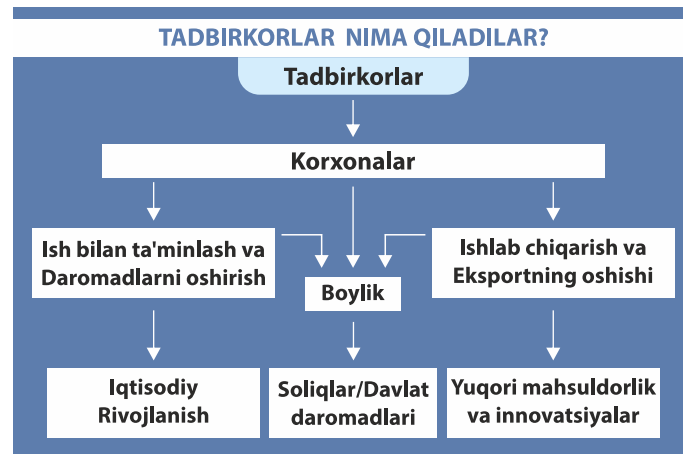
TADBIRKORLAR NIMA QILADILAR?

Tadbirkorlar

Korxonalar

Ish bilan ta'minlash va Daromadlarni oshirish

Boylik

Ishlab chiqarish va Eksportning oshishi

Iqtisodiy Rivojlanish

Soliqlar/Davlat daromadlari

Yuqori mahsuldorlik va innovatsiyalar